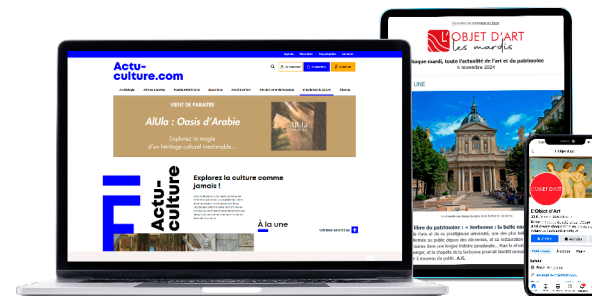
Actu-culture.com

VIENT DE PARAÎTRE

AlUla : Oasis d'Arabie

Explorez la magie d'un héritage culturel inestimable...

Explorez la culture comme jamais !

Actu-culture

À la une

L'OBJET D'ART les mardis

Chaque mardi, toute l'actualité de l'art et du patrimoine

5 novembre 2024

LA UNE

L'Objet d'Art